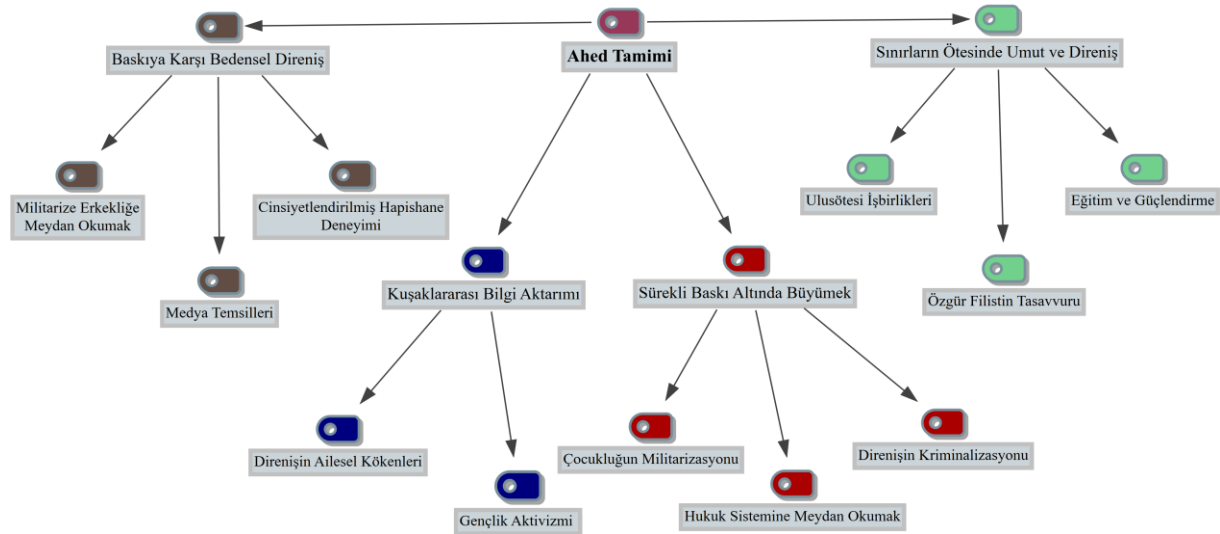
Ahed Tamimi

Baskıya Karşı Bedensel Direniş

Militarize Erkekliğe Meydan Okumak

Medya Temsilleri

Cinsiyetlendirilmiş Hapishane Deneyimi

Kuşaklararası Bilgi Aktarımı

Direnişin Ailesel Kökenleri

Gençlik Aktivizmi

Sürekli Baskı Altında Büyümek

Çocukluğun Militarizasyonu

Hukuk Sistemine Meydan Okumak

Direnişin Kriminalizasyonu

Sınırların Ötesinde Umut ve Direniş

Ulusötesi İşbirlikleri

Özgür Filistin Tasavvuru

Eğitim ve Güçlendirme